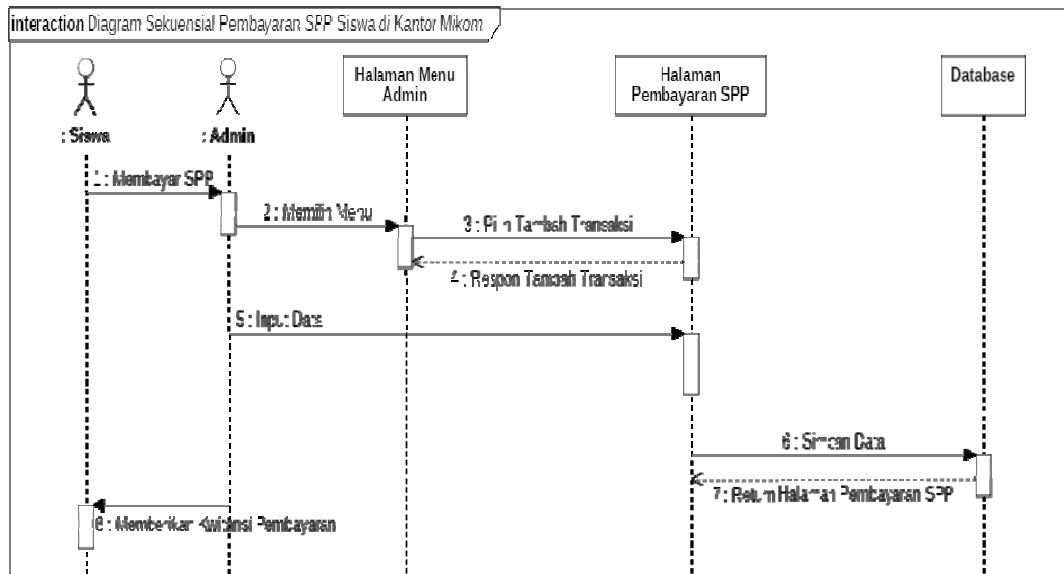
interaction Diagram Sekuensial Pembayaran SPP Siswa di Kantor Mikom

: Siswa

: Admin

Halaman Menu Admin

Halaman Pembayaran SPP

Database

1 : Membayar SPP

2 : Memilih Menu

3 : Pilih Tambah Transaksi

4 : Respon Tambah Transaksi

5 : Input Data

6 : Simpan Data

7 : Return Halaman Pembayaran SPP

8 : Memberikan Kwitansi Pembayaran